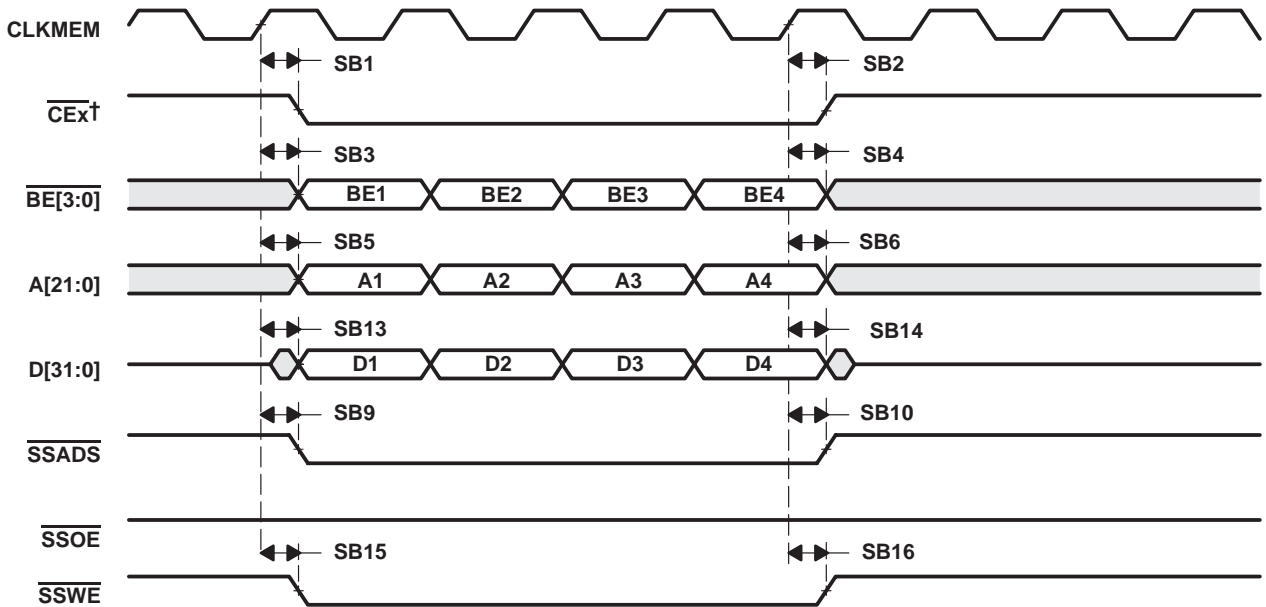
CLKMEM

SB1

SB2

$\overline{CEx}$†

SB3

SB4

$\overline{BE[3:0]}$

BE1 BE2 BE3 BE4

SB5

SB6

A[21:0]

A1 A2 A3 A4

SB13

SB14

D[31:0]

D1 D2 D3 D4

SB9

SB10

$\overline{SSADS}$

$\overline{SSOE}$

SB15

SB16

$\overline{SSWE}$